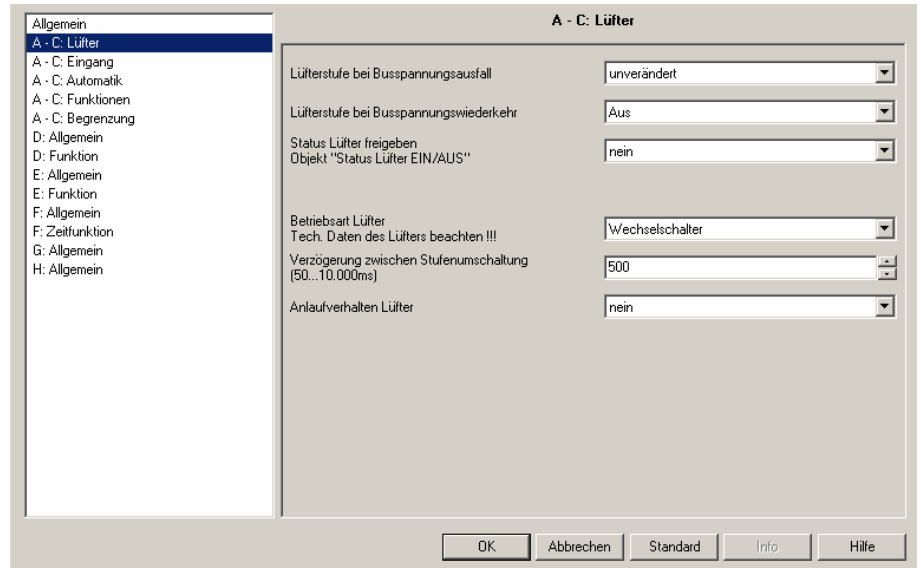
Allgemein
A - C: Lüfter
A - C: Eingang
A - C: Automatik
A - C: Funktionen
A - C: Begrenzung
D: Allgemein
D: Funktion
E: Allgemein
E: Funktion
F: Allgemein
F: Zeitfunktion
G: Allgemein
H: Allgemein

A - C: Lüfter

Lüfterstufe bei Busspannungsausfall
unverändert

Lüfterstufe bei Busspannungswiederkehr
Aus

Status Lüfter freigeben
Objekt "Status Lüfter EIN/AUS"
nein

Betriebsart Lüfter
Tech. Daten des Lüfters beachten !!!
Wechselschalter

Verzögerung zwischen Stufenumschaltung
(50...10.000ms)
500

Anlaufverhalten Lüfter
nein

OK
Abbrechen
Standard
Info
Hilfe